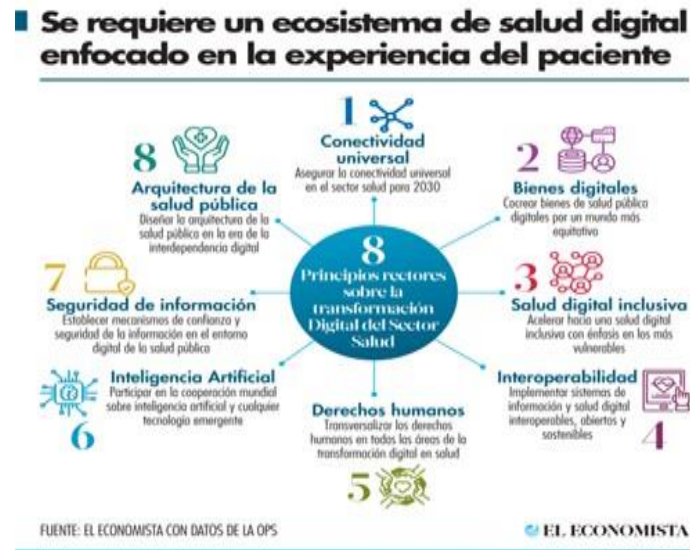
Se requiere un ecosistema de salud digital enfocado en la experiencia del paciente

1
Conectividad universal
Asegurar la conectividad universal en el sector salud para 2030

2
Bienes digitales
Cocrear bienes de salud pública digitales por un mundo más equitativo

3
Salud digital inclusiva
Acelerar hacia una salud digital inclusiva con énfasis en los más vulnerables

Interoperabilidad
Implementar sistemas de información y salud digital interoperables, abiertos y sostenibles
4

Derechos humanos
Transversalizar los derechos humanos en todas las áreas de la transformación digital en salud
5

Inteligencia Artificial
Participar en la cooperación mundial sobre inteligencia artificial y cualquier tecnología emergente
6

7
Seguridad de información
Establecer mecanismos de confianza y seguridad de la información en el entorno digital de la salud pública

8
Arquitectura de la salud pública
Diseñar la arquitectura de la salud pública en la era de la interdependencia digital

8
Principios rectores sobre la transformación Digital del Sector Salud

FUENTE: EL ECONOMISTA CON DATOS DE LA OPS

EL ECONOMISTA